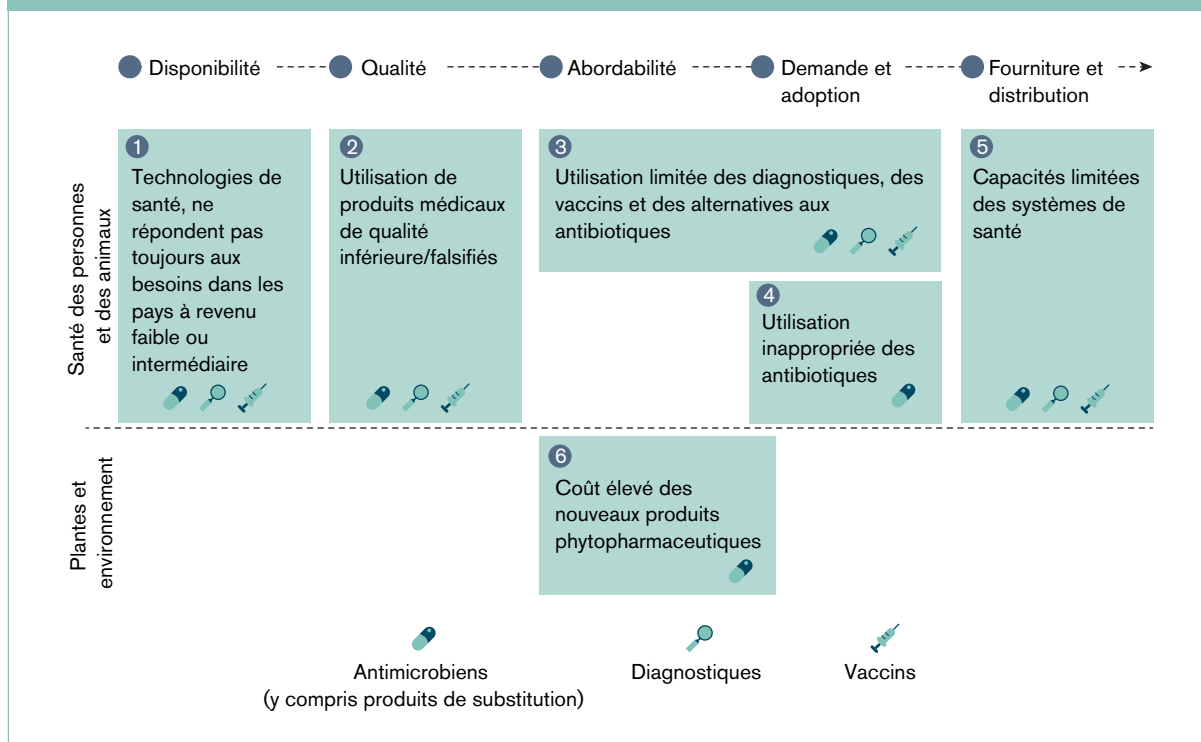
Disponibilité Qualité Abordabilité Demande et adoption Fourniture et distribution

Santé des personnes et des animaux

1 Technologies de santé, ne répondent pas toujours aux besoins dans les pays à revenu faible ou intermédiaire

2 Utilisation de produits médicaux de qualité inférieure/falsifiés

3 Utilisation limitée des diagnostiques, des vaccins et des alternatives aux antibiotiques

4 Utilisation inappropriée des antibiotiques

5 Capacités limitées des systèmes de santé

Plantes et environnement

6 Coût élevé des nouveaux produits phytopharmaceutiques

Antimicrobiens (y compris produits de substitution)

Diagnostiques

Vaccins